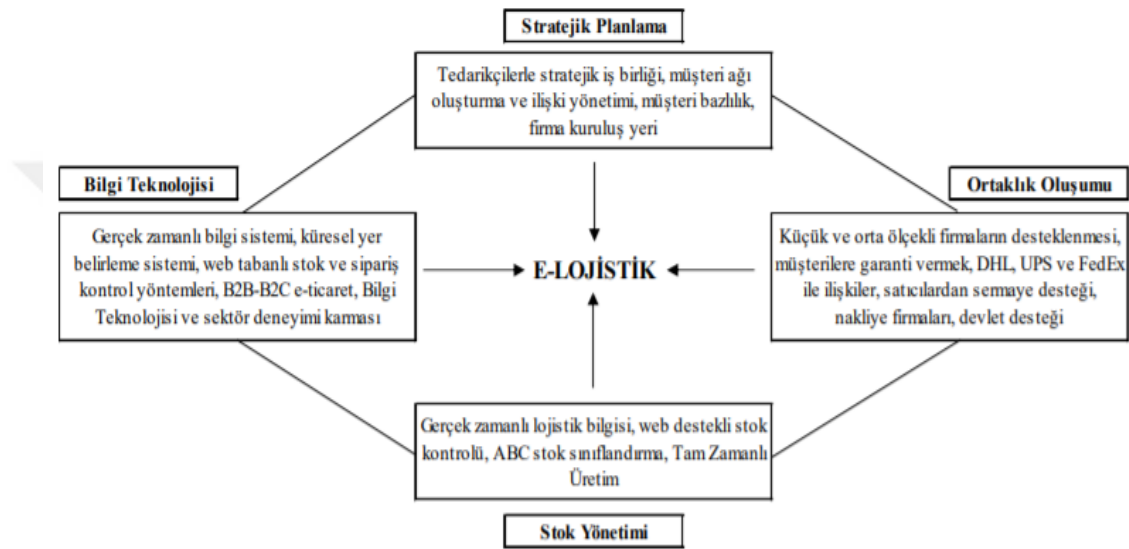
Stratejik Planlama

Tedarikçilerle stratejik iş birliği, müşteri ağı oluşturma ve ilişki yönetimi, müşteri bazlılık, firma kuruluş yeri

Bilgi Teknolojisi

Gerçek zamanlı bilgi sistemi, küresel yer belirleme sistemi, web tabanlı stok ve sipariş kontrol yöntemleri, B2B-B2C e-ticaret, Bilgi Teknolojisi ve sektör deneyimi karması

E-LOJİSTİK

Ortaklık Oluşumu

Küçük ve orta ölçekli firmaların desteklenmesi, müşterilere garanti vermek, DHL, UPS ve FedEx ile ilişkiler, satıcılardan sermaye desteği, nakliye firmaları, devlet desteği

Gerçek zamanlı lojistik bilgisi, web destekli stok kontrolü, ABC stok sınıflandırma, Tam Zamanlı Üretim

Stok Yönetimi